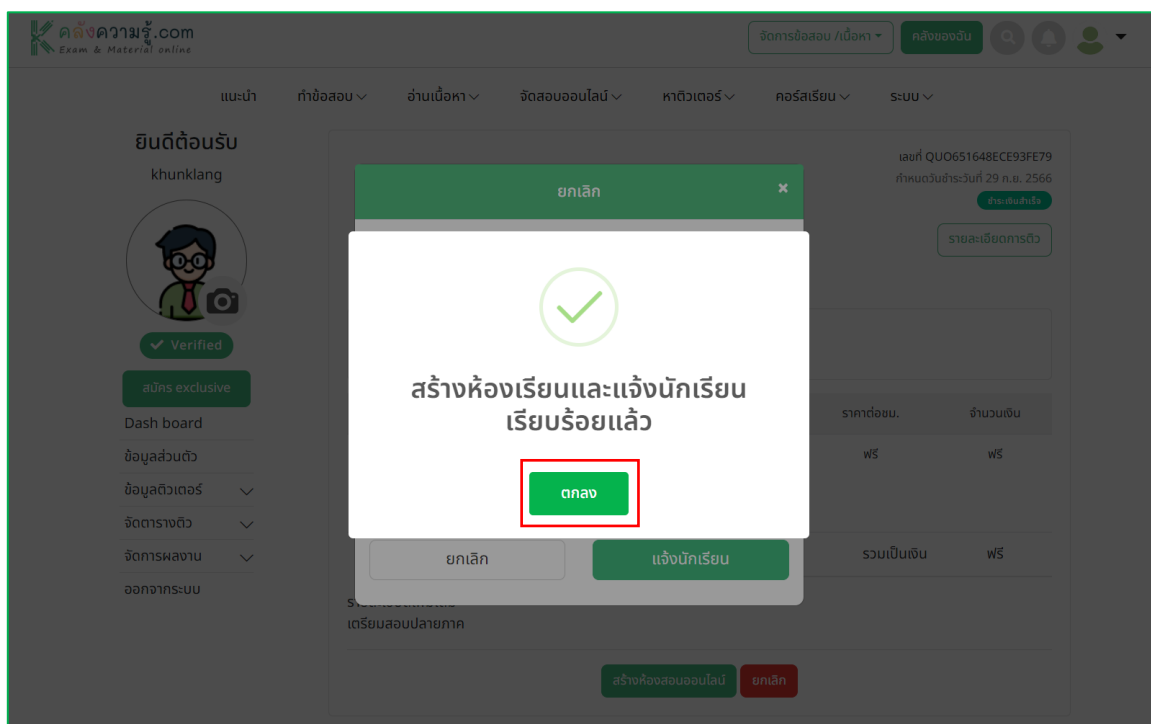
คลังความรู้.com
Exam & Material online

จัดการข้อสอบ /เนื้อหา
คลังของฉัน

แนะนำ ทำข้อสอบ อ่านเนื้อหา จัดสอบออนไลน์ หาติวเตอร์ คอร์สเรียน ระบบ

ยินดีต้อนรับ
khunklang

Verified
สมัคร exclusive
Dash board
ข้อมูลส่วนตัว
ข้อมูลติวเตอร์
จัดตารางติว
จัดการผลงาน
ออกจากระบบ

เลขที่ QUO651648ECE93FE79
กำหนดวันชำระวันที่ 29 ก.ย. 2566
ชำระเงินสำเร็จ
รายละเอียดการติว

ยกเลิก

สร้างห้องเรียนและแจ้งนักเรียนเรียบร้อยแล้ว

ตกลง

ราคาต่อชม. จำนวนเงิน
ฟรี ฟรี

ยกเลิก แจ้งนักเรียน
รวมเป็นเงิน ฟรี

เตรียมสอบปลายภาค

สร้างห้องสอบออนไลน์ ยกเลิก